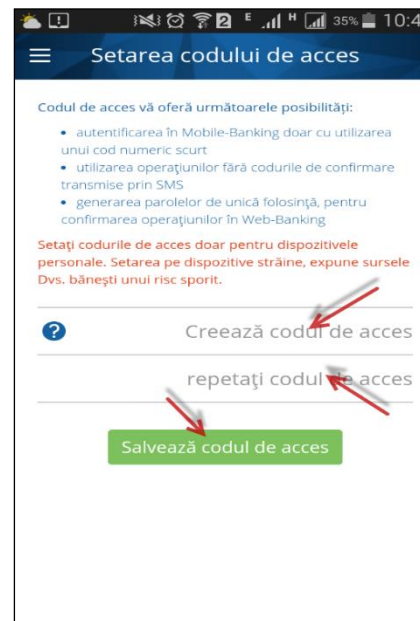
2 E H 35% 10:4

Setarea codului de acces

Codul de acces vă oferă următoarele posibilităţi:

• autentificarea în Mobile-Banking doar cu utilizarea unui cod numeric scurt
• utilizarea operaţiunilor fără codurile de confirmare transmise prin SMS
• generarea parolelor de unică folosinţă, pentru confirmarea operaţiunilor în Web-Banking

Setaţi codurile de acces doar pentru dispozitivele personale. Setarea pe dispozitive străine, expune sursele Dvs. băneşti unui risc sporit.

?

Creează codul de acces

repetaţi codul de acces

Salvează codul de acces